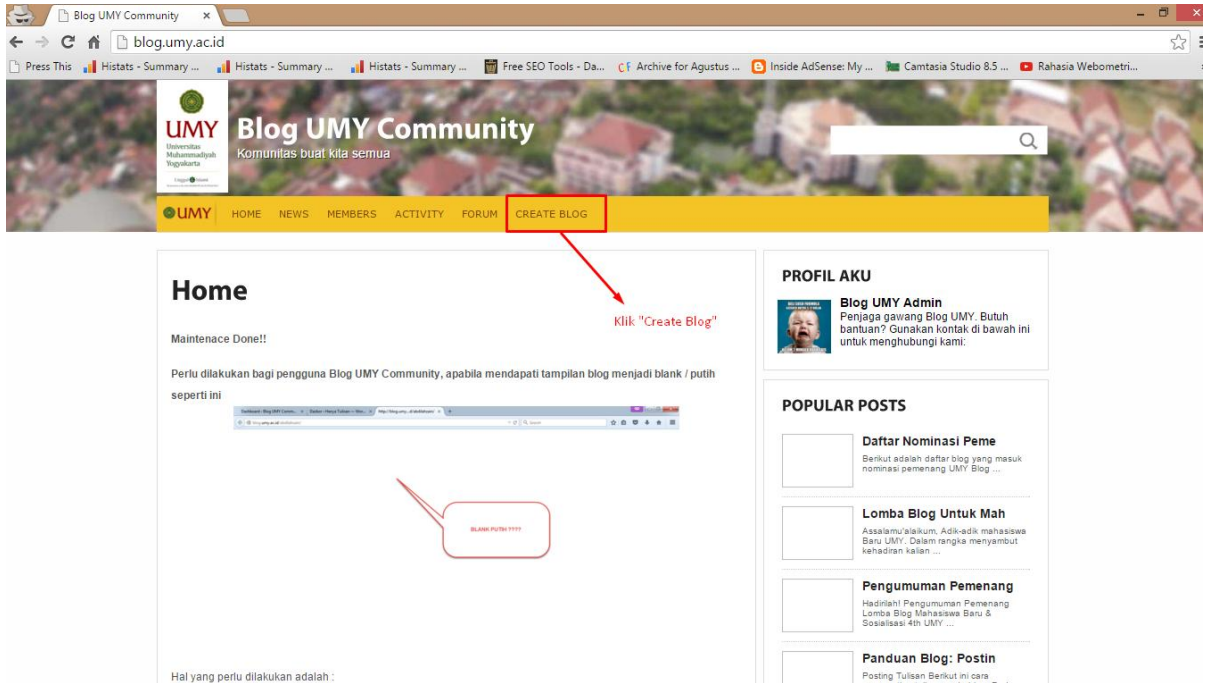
Blog UMY Community ×

blog.umy.ac.id

Press This | Histats - Summary ... | Histats - Summary ... | Histats - Summary ... | Free SEO Tools - Da... | Archive for Agustus ... | Inside AdSense: My ... | Camtasia Studio 8.5 ... | Rahasia Webometri...

UMY Universitas Muhammadiyah Yogyakarta

Blog UMY Community

Komunitas buat kita semua

UMY HOME NEWS MEMBERS ACTIVITY FORUM CREATE BLOG

Home

Klik "Create Blog"

Maintenace Done!!

Perlu dilakukan bagi pengguna Blog UMY Community, apabila mendapati tampilan blog menjadi blank / putih seperti ini

BLANK PUTIH ????

Hal yang perlu dilakukan adalah :

PROFIL AKU

Blog UMY Admin
Penjaga gawang Blog UMY. Butuh bantuan? Gunakan kontak di bawah ini untuk menghubungi kami:

POPULAR POSTS

Daftar Nominasi Peme
Berikut adalah daftar blog yang masuk nominasi pemenang UMY Blog ...

Lomba Blog Untuk Mah
Assalamu'alaikum, Adik-adik mahasiswa Baru UMY. Dalam rangka menyambut kehadiran kalian ...

Pengumuman Pemenang
Hadirlah! Pengumuman Pemenang Lomba Blog Mahasiswa Baru & Sosialisasi 4th UMY ...

Panduan Blog: Postin
Posting Tulisan Berikut ini cara